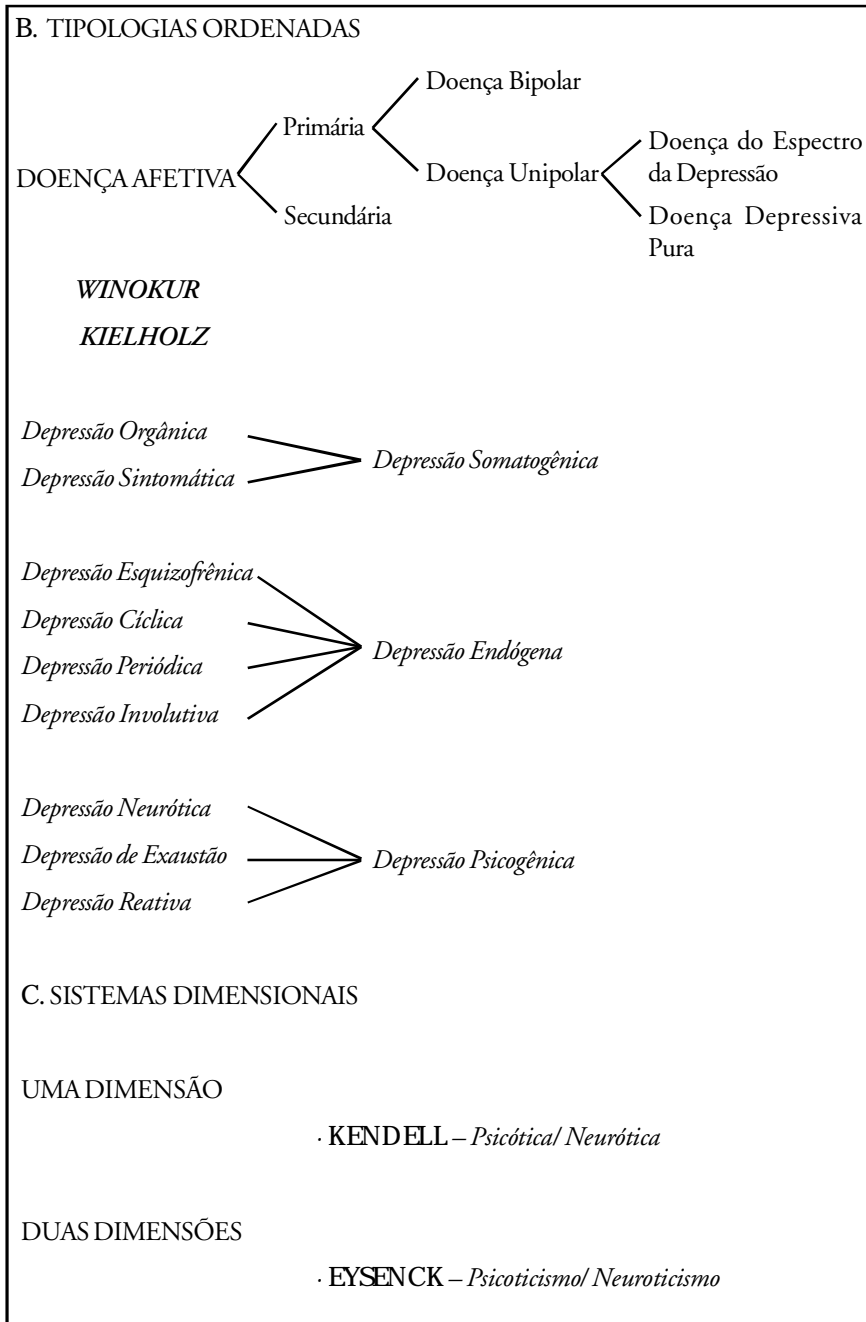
B. TIPOLOGIAS ORDENADAS

DOENÇA AFETIVA

Primária

Doença Bipolar

Doença Unipolar

Doença do Espectro da Depressão

Doença Depressiva Pura

Secundária

*WINOKUR*

*KIELHOLZ*

*Depressão Orgânica*

*Depressão Sintomática*

*Depressão Somatogênica*

*Depressão Esquizofrênica*

*Depressão Cíclica*

*Depressão Periódica*

*Depressão Involutiva*

*Depressão Endógena*

*Depressão Neurótica*

*Depressão de Exaustão*

*Depressão Reativa*

*Depressão Psicogênica*

C. SISTEMAS DIMENSIONAIS

UMA DIMENSÃO

· KENDELL – *Psicótica/ Neurótica*

DUAS DIMENSÕES

· EYSENCK – *Psicoticismo/ Neuroticismo*